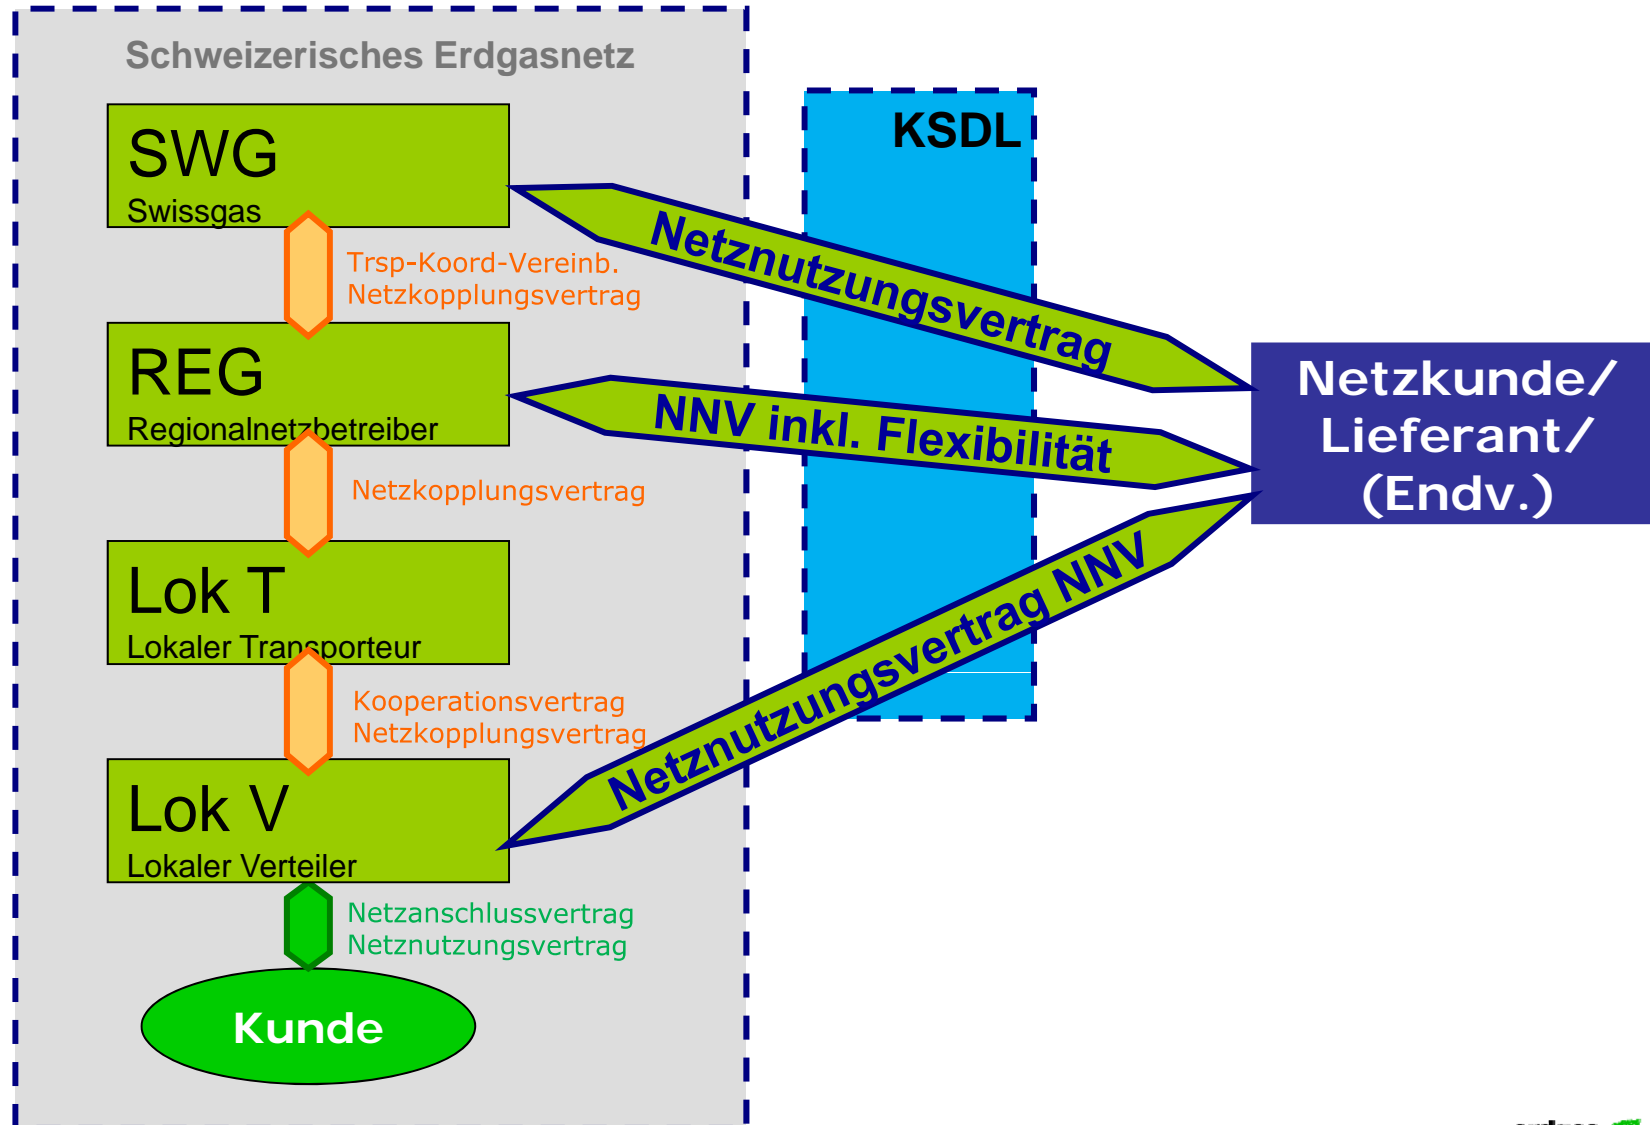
Schweizerisches Erdgasnetz

SWG
Swissgas

Trsp-Koord-Vereinb.
Netzkopplungsvertrag

REG
Regionalnetzbetreiber

Netzkopplungsvertrag

Lok T
Lokaler Transporteur

Kooperationsvertrag
Netzkopplungsvertrag

Lok V
Lokaler Verteiler

Netzanschlussvertrag
Netznutzungsvertrag

Kunde

KSDL

Netznutzungsvertrag

NNV inkl. Flexibilität

Netznutzungsvertrag NNV

Netzkunde/
Lieferant/
(Endv.)